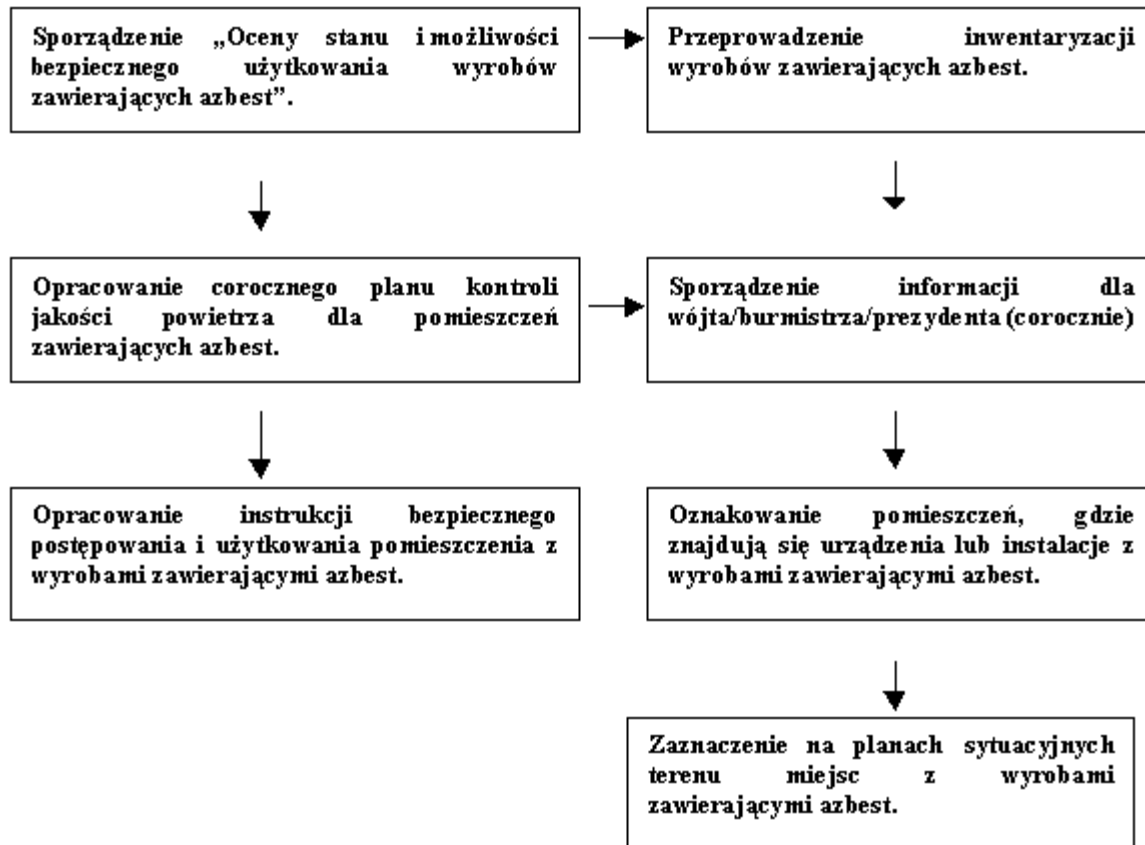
Sporządzenie „Oceny stanu i możliwości bezpiecznego użytkowania wyrobów zawierających azbest".

Przeprowadzenie inwentaryzacji wyrobów zawierających azbest.

Opracowanie corocznego planu kontroli jakości powietrza dla pomieszczeń zawierających azbest.

Sporządzenie informacji dla wójta/burmistrza/prezydenta (corocznie)

Opracowanie instrukcji bezpiecznego postępowania i użytkowania pomieszczenia z wyrobami zawierającymi azbest.

Oznakowanie pomieszczeń, gdzie znajdują się urządzenia lub instalacje z wyrobami zawierającymi azbest.

Zaznaczenie na planach sytuacyjnych terenu miejsc z wyrobami zawierającymi azbest.